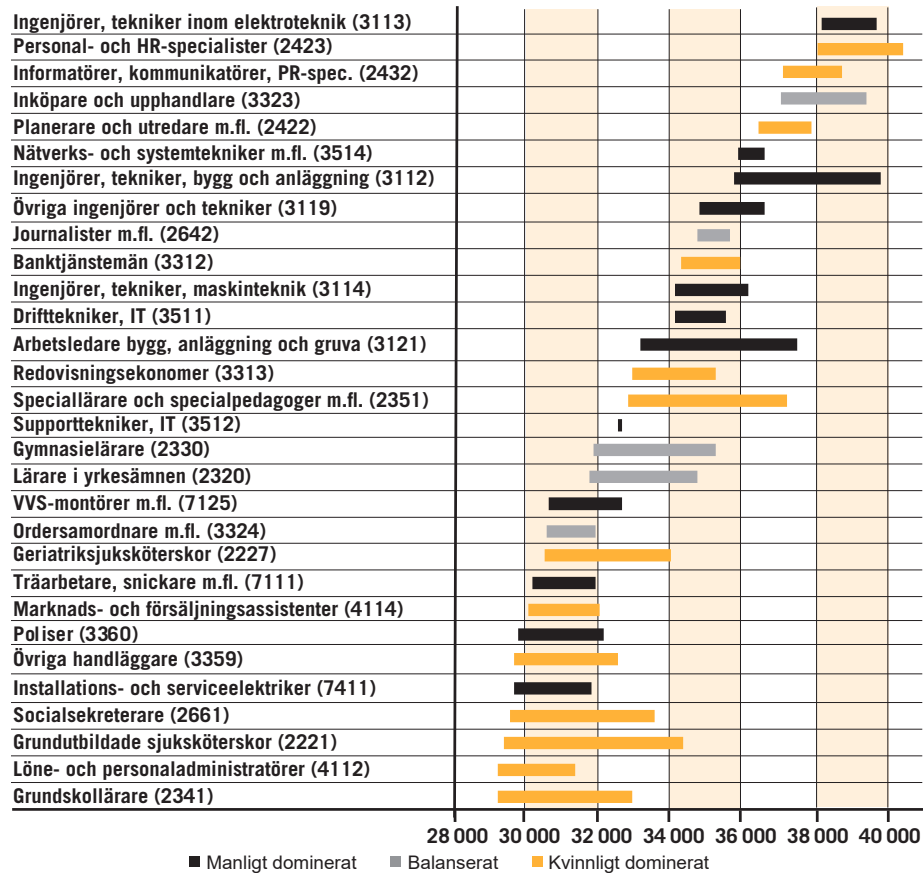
Ingenjörer, tekniker inom elektroteknik (3113)
Personal- och HR-specialister (2423)
Informatörer, kommunikatörer, PR-spec. (2432)
Inköpare och upphandlare (3323)
Planerare och utredare m.fl. (2422)
Nätverks- och systemtekniker m.fl. (3514)
Ingenjörer, tekniker, bygg och anläggning (3112)
Övriga ingenjörer och tekniker (3119)
Journalister m.fl. (2642)
Banktjänstemän (3312)
Ingenjörer, tekniker, maskinteknik (3114)
Drifttekniker, IT (3511)
Arbetsledare bygg, anläggning och gruva (3121)
Redovisningsekonomer (3313)
Speciallärare och specialpedagoger m.fl. (2351)
Supporttekniker, IT (3512)
Gymnasielärare (2330)
Lärare i yrkesämnen (2320)
VVS-montörer m.fl. (7125)
Ordersamordnare m.fl. (3324)
Geriatriksjuksköterskor (2227)
Träarbetare, snickare m.fl. (7111)
Marknads- och försäljningsassistenter (4114)
Poliser (3360)
Övriga handläggare (3359)
Installations- och serviceelektriker (7411)
Socialsekreterare (2661)
Grundutbildade sjuksköterskor (2221)
Löne- och personaladministratörer (4112)
Grundskollärare (2341)

28 000 30 000 32 000 34 000 36 000 38 000 40 000

Manligt dominerat Balanserat Kvinnligt dominerat